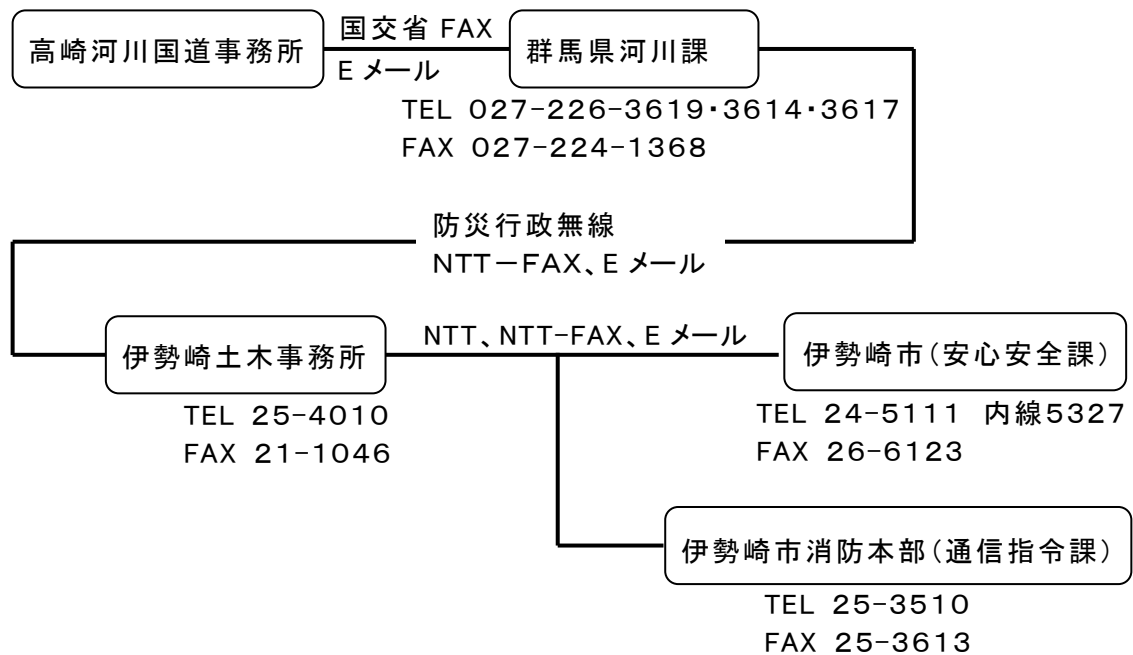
高崎河川国道事務所

国交省 FAX

E メール

群馬県河川課

TEL 027-226-3619・3614・3617
FAX 027-224-1368

防災行政無線
NTT－FAX、E メール

伊勢崎土木事務所

NTT、NTT-FAX、E メール

伊勢崎市(安心安全課)

TEL 25-4010
FAX 21-1046

TEL 24-5111 内線5327
FAX 26-6123

伊勢崎市消防本部(通信指令課)

TEL 25-3510
FAX 25-3613